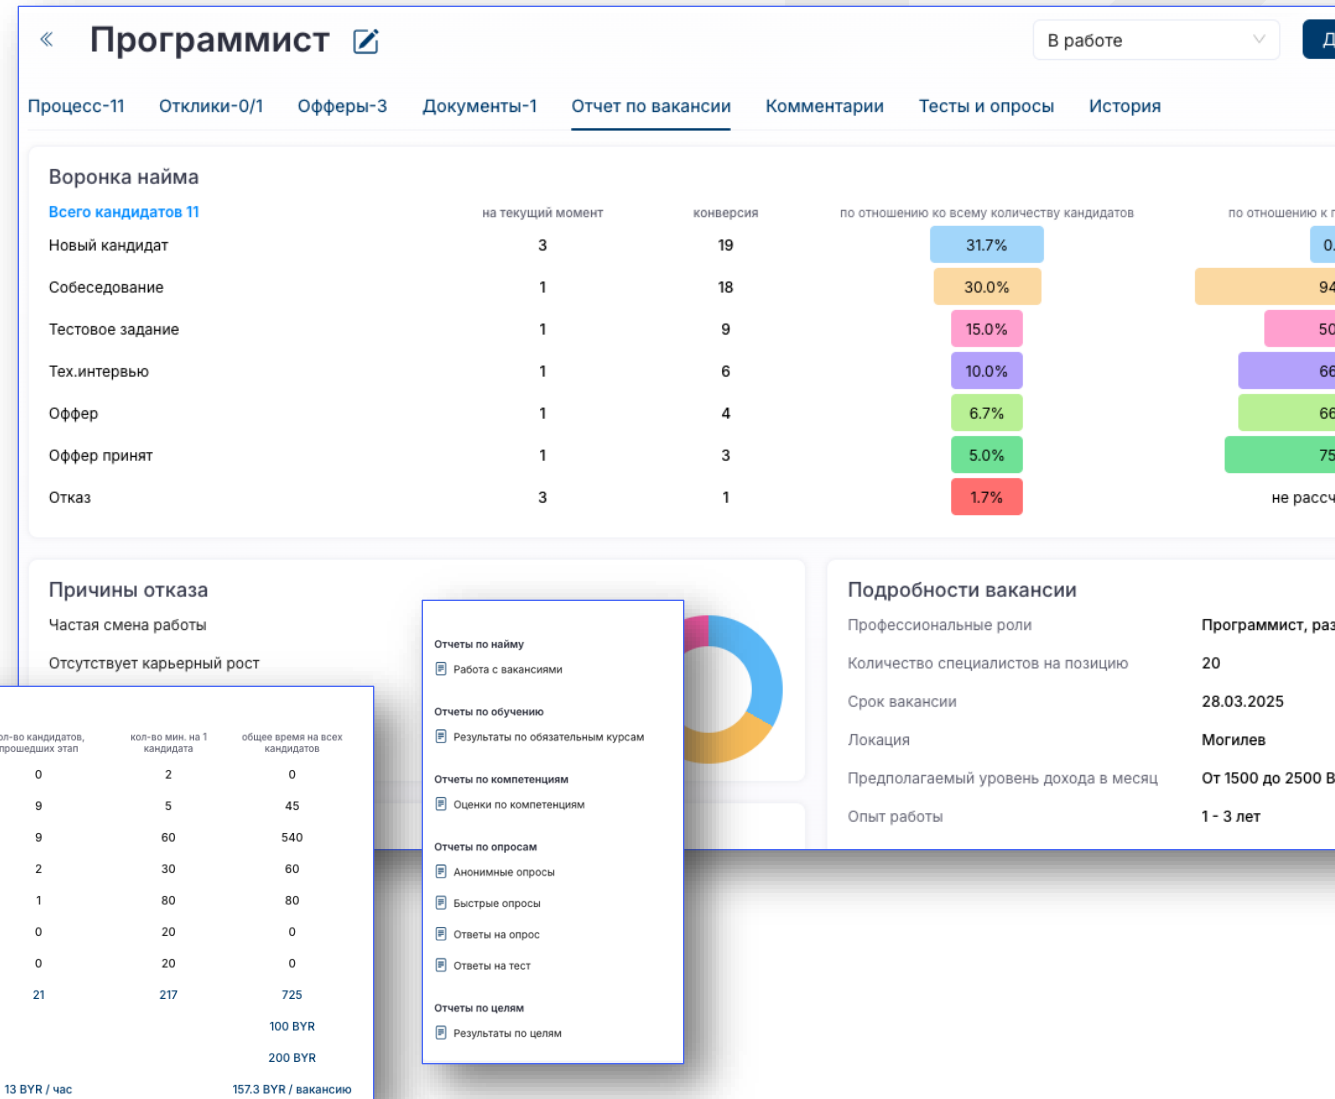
«

Программист

В работе

Д

Процесс-11 Отклики-0/1 Офферы-3 Документы-1 Отчет по вакансии Комментарии Тесты и опросы История

Воронка найма

| Всего кандидатов 11 | на текущий момент | конверсия | по отношению ко всему количеству кандидатов | по отношению к п |
|---|---|---|---|---|
| Новый кандидат | 3 | 19 | 31.7% | 0. |
| Собеседование | 1 | 18 | 30.0% | 94 |
| Тестовое задание | 1 | 9 | 15.0% | 50 |
| Тех.интервью | 1 | 6 | 10.0% | 66 |
| Оффер | 1 | 4 | 6.7% | 66 |
| Оффер принят | 1 | 3 | 5.0% | 75 |
| Отказ | 3 | 1 | 1.7% | не рассч |

Причины отказа

Частая смена работы

Отсутствует карьерный рост

Подробности вакансии

Профессиональные роли Программист, раз

Количество специалистов на позицию 20

Срок вакансии 28.03.2025

Локация Могилев

Предполагаемый уровень дохода в месяц От 1500 до 2500 B

Опыт работы 1 - 3 лет

| ол-во кандидатов, прошедших этап | кол-во мин. на 1 кандидата | общее время на всех кандидатов |
|---|---|---|
| 0 | 2 | 0 |
| 9 | 5 | 45 |
| 9 | 60 | 540 |
| 2 | 30 | 60 |
| 1 | 80 | 80 |
| 0 | 20 | 0 |
| 0 | 20 | 0 |
| 21 | 217 | 725 |
| | | 100 BYR |
| | | 200 BYR |
| 13 BYR / час | | 157.3 BYR / вакансию |

Отчеты по найму

Работа с вакансиями

Отчеты по обучению

Результаты по обязательным курсам

Отчеты по компетенциям

Оценки по компетенциям

Отчеты по опросам

Анонимные опросы

Быстрые опросы

Ответы на опрос

Ответы на тест

Отчеты по целям

Результаты по целям